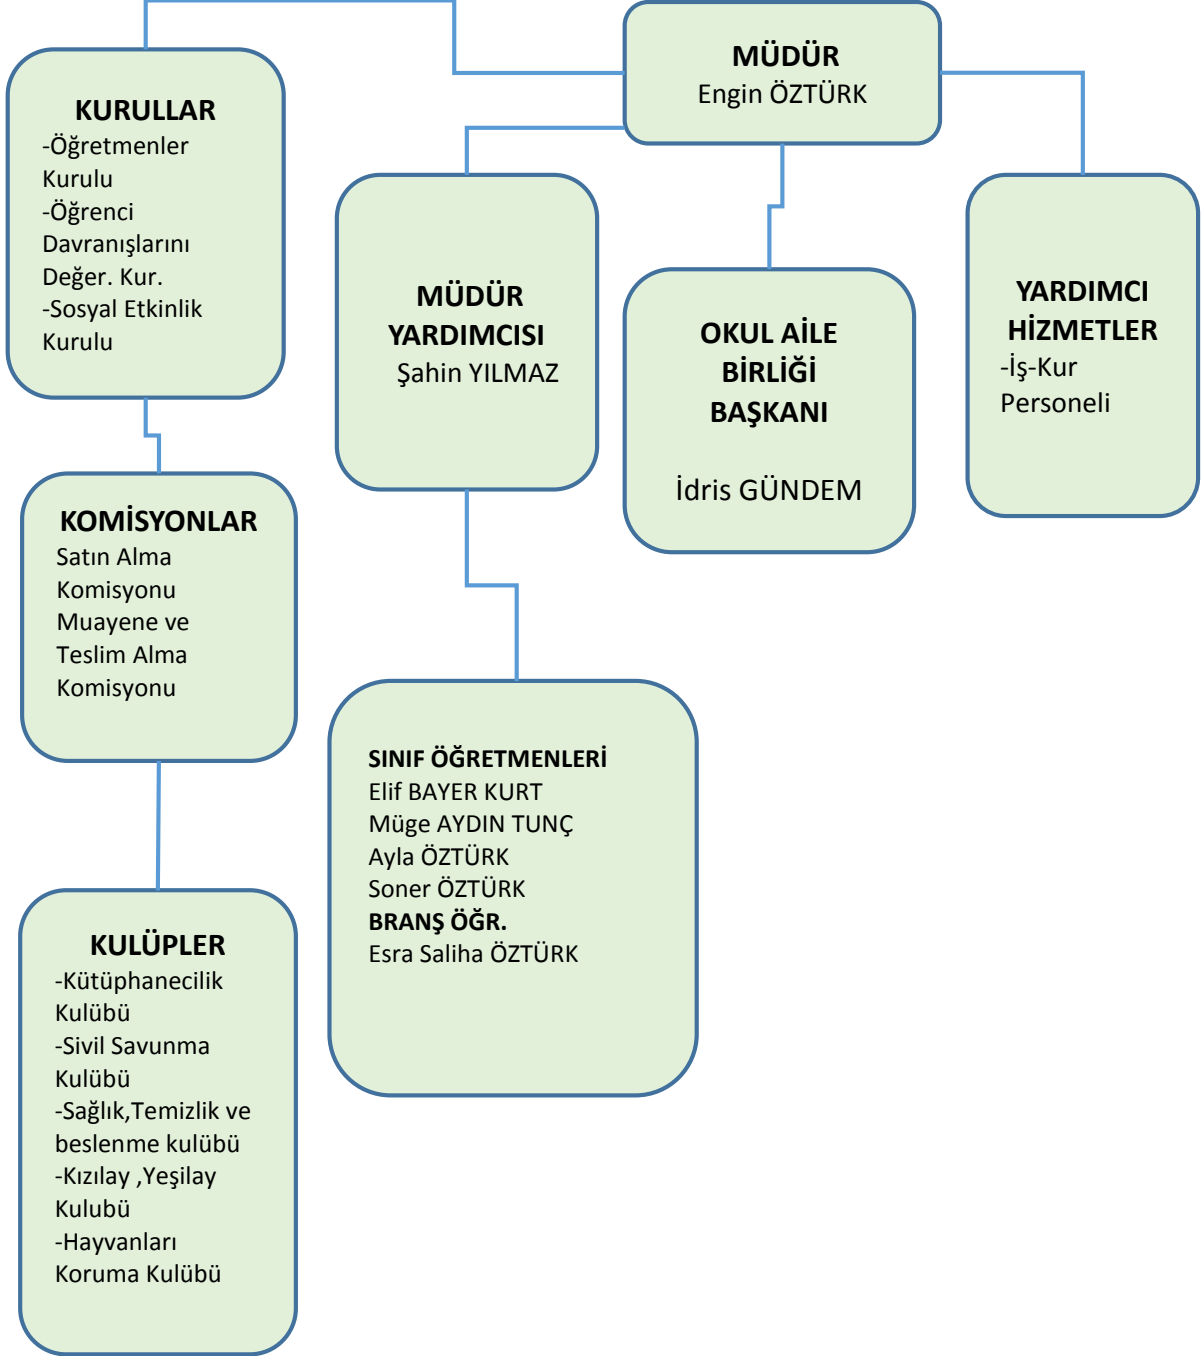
MÜDÜR
Engin ÖZTÜRK

KURULLAR
-Öğretmenler Kurulu
-Öğrenci Davranışlarını Değer. Kur.
-Sosyal Etkinlik Kurulu

MÜDÜR YARDIMCISI
Şahin YILMAZ

OKUL AİLE BİRLİĞİ BAŞKANI

İdris GÜNDEM

YARDIMCI HİZMETLER
-İş-Kur Personeli

KOMİSYONLAR
Satın Alma Komisyonu
Muayene ve Teslim Alma Komisyonu

SINIF ÖĞRETMENLERİ
Elif BAYER KURT
Müge AYDIN TUNÇ
Ayla ÖZTÜRK
Soner ÖZTÜRK
BRANŞ ÖĞR.
Esra Saliha ÖZTÜRK

KULÜPLER
-Kütüphanecilik Kulübü
-Sivil Savunma Kulübü
-Sağlık,Temizlik ve beslenme kulübü
-Kızılay ,Yeşilay Kulubü
-Hayvanları Koruma Kulübü